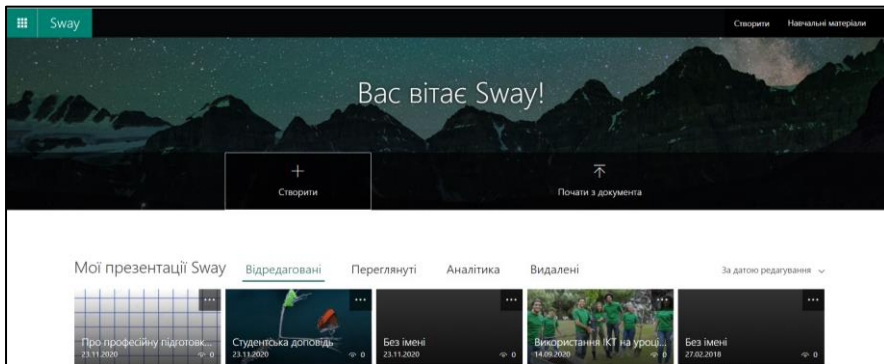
Sway

Створити Навчальні матеріали

Вас вітає Sway!

+
Створити

Почати з документа

Мої презентації Sway Відредаговані Переглянуті Аналітика Видалені За датою редагування

...
Про професійну підготовк...
23.11.2020 0

...
Студентська доповідь
23.11.2020 0

...
Без імені
23.11.2020 0

...
Використання ІКТ на уроці...
14.09.2020 0

...
Без імені
27.02.2018 0